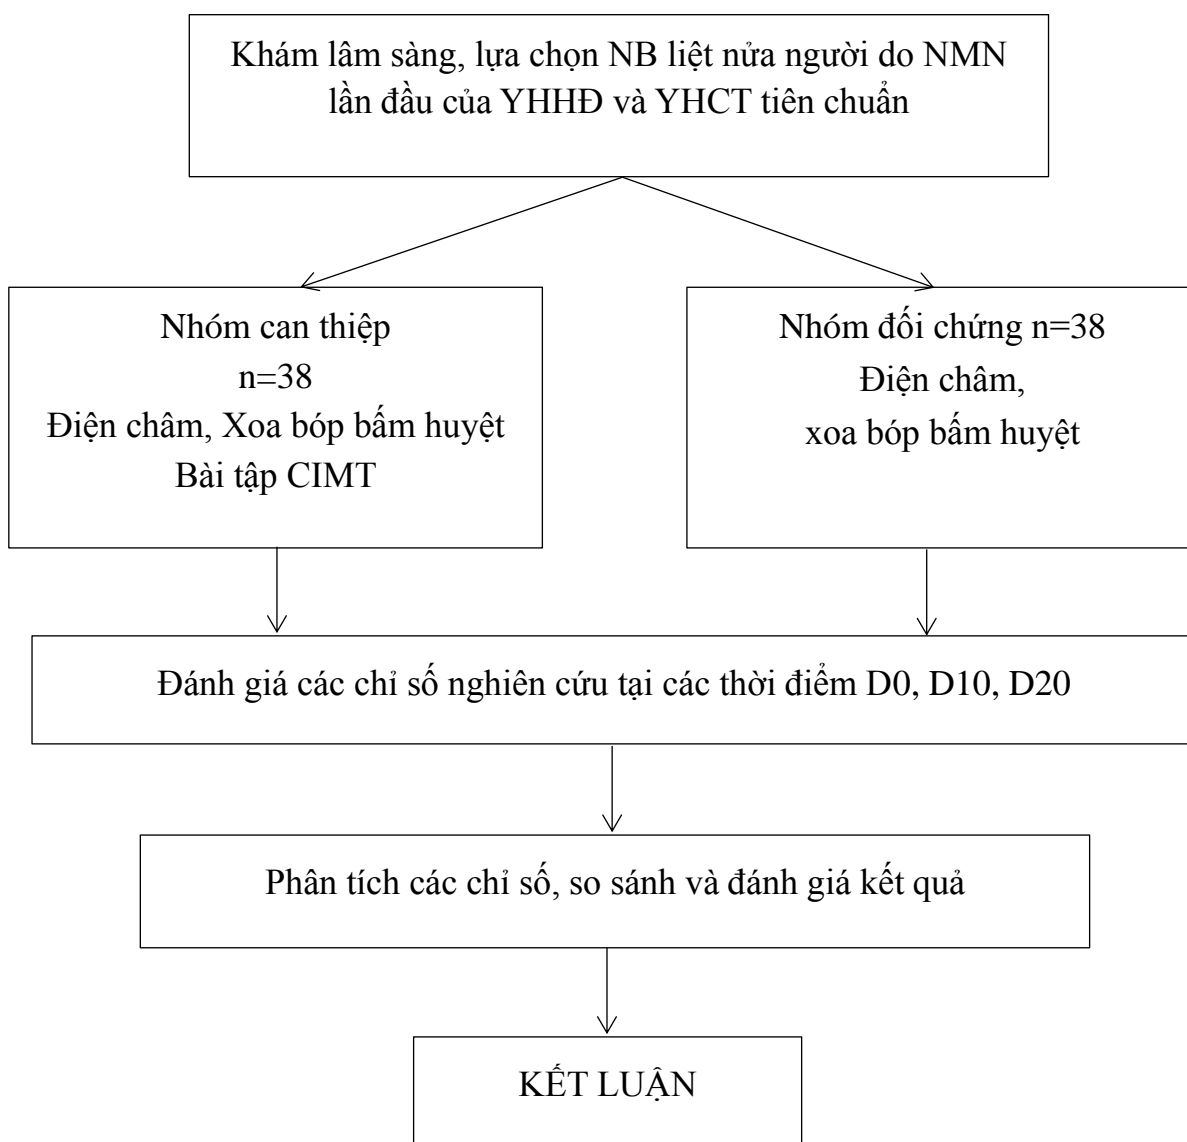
Khám lâm sàng, lựa chọn NB liệt nửa người do NMN lần đầu của YHHĐ và YHCT tiên chuẩn

Nhóm can thiệp
n=38
Điện châm, Xoa bóp bấm huyệt
Bài tập CIMT

Nhóm đối chứng n=38
Điện châm,
xoa bóp bấm huyệt

Đánh giá các chỉ số nghiên cứu tại các thời điểm D0, D10, D20

Phân tích các chỉ số, so sánh và đánh giá kết quả

KẾT LUẬN